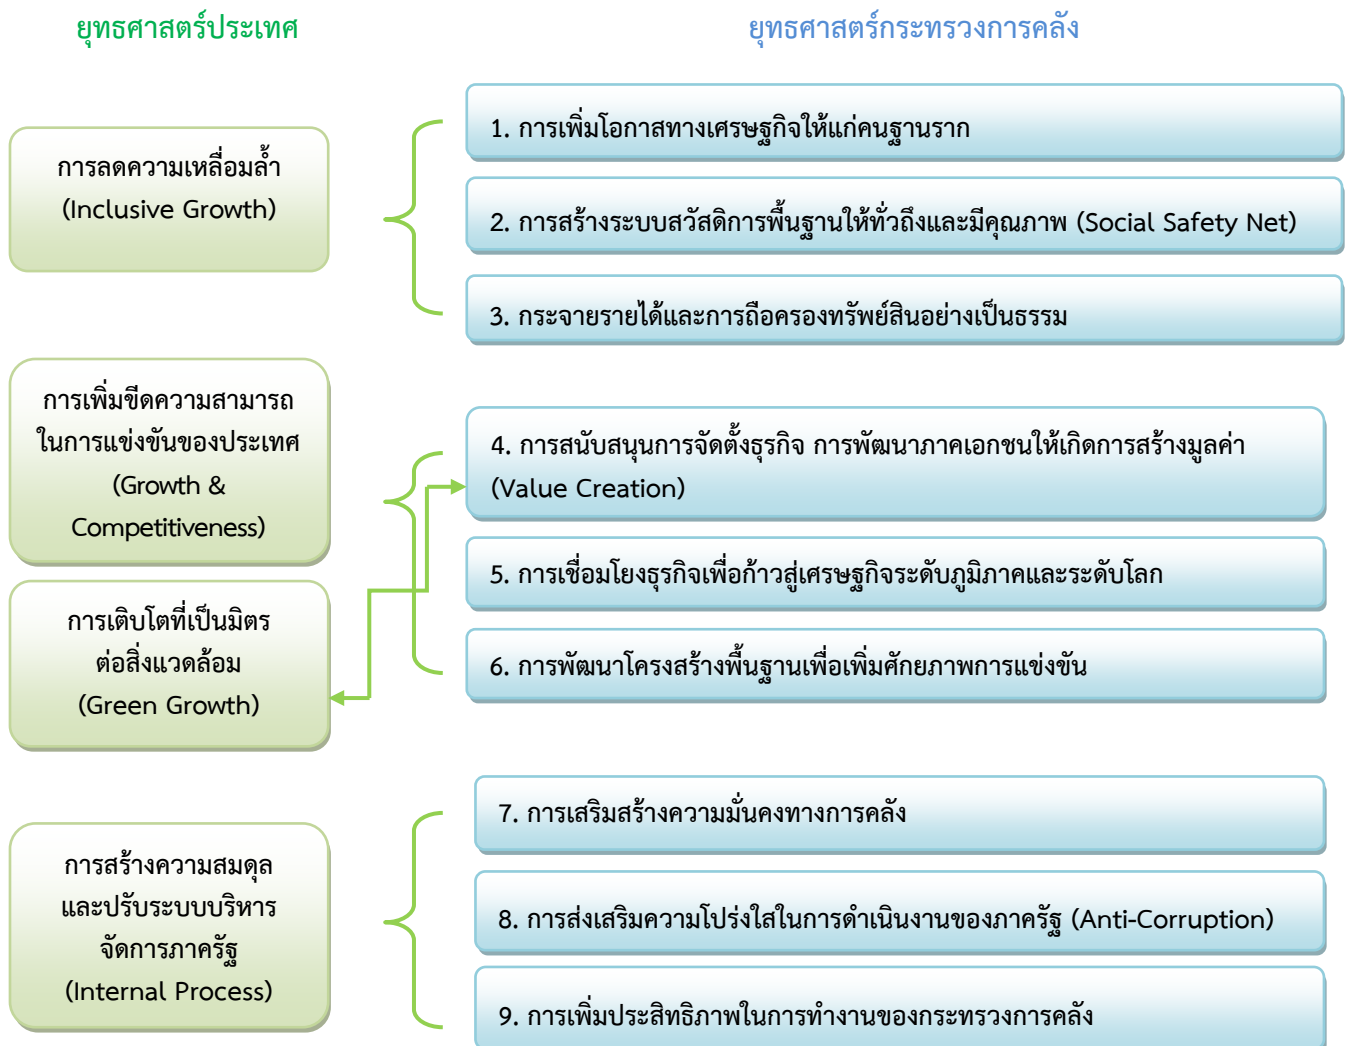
ยุทธศาสตร์ประเทศ

ยุทธศาสตร์กระทรวงการคลัง

การลดความเหลื่อมล้ำ (Inclusive Growth)

1. การเพิ่มโอกาสทางเศรษฐกิจให้แก่คนฐานราก

2. การสร้างระบบสวัสดิการพื้นฐานให้ทั่วถึงและมีคุณภาพ (Social Safety Net)

3. กระจายรายได้และการถือครองทรัพย์สินอย่างเป็นธรรม

การเพิ่มขีดความสามารถในการแข่งขันของประเทศ (Growth & Competitiveness)

4. การสนับสนุนการจัดตั้งธุรกิจ การพัฒนาภาคเอกชนให้เกิดการสร้างมูลค่า (Value Creation)

5. การเชื่อมโยงธุรกิจเพื่อก้าวสู่เศรษฐกิจระดับภูมิภาคและระดับโลก

การเติบโตที่เป็นมิตรต่อสิ่งแวดล้อม (Green Growth)

6. การพัฒนาโครงสร้างพื้นฐานเพื่อเพิ่มศักยภาพการแข่งขัน

การสร้างความสมดุลและปรับระบบบริหารจัดการภาครัฐ (Internal Process)

7. การเสริมสร้างความมั่นคงทางการคลัง

8. การส่งเสริมความโปร่งใสในการดำเนินงานของภาครัฐ (Anti-Corruption)

9. การเพิ่มประสิทธิภาพในการทำงานของกระทรวงการคลัง